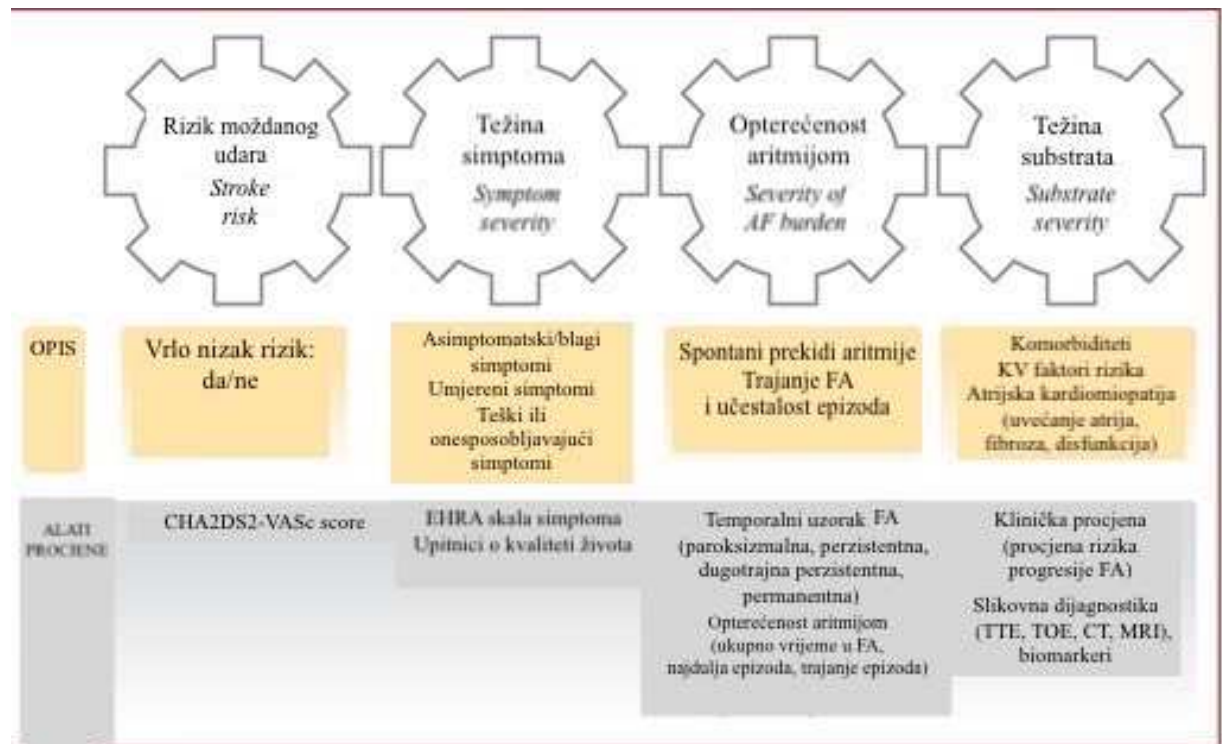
Rizik moždanog udara
Stroke risk

Težina simptoma
Symptom severity

Opterećenost aritmijom
Severity of AF burden

Težina substrata
Substrate severity

OPIS

Vrlo nizak rizik: da/ne

Asimptomatski/blagi simptomi
Umjereni simptomi
Teški ili onesposobljavajući simptomi

Spontani prekidi aritmije
Trajanje FA i učestalost epizoda

Komorbiditeti
KV faktori rizika
Atrijska kardiomiopatija (uvećanje atrija, fibroza, disfunkcija)

ALATI PROCJENE

CHA2DS2-VASc score

EHRA skala simptoma
Upitnici o kvaliteti života

Temporalni uzorak FA (paroksizmalna, perzistentna, dugotrajna perzistentna, permanentna)
Opterećenost aritmijom (ukupno vrijeme u FA, najdulja epizoda, trajanje epizoda)

Klinička procjena (procjena rizika progresije FA)
Slikovna dijagnostika (TTE, TOE, CT, MRI), biomarkeri